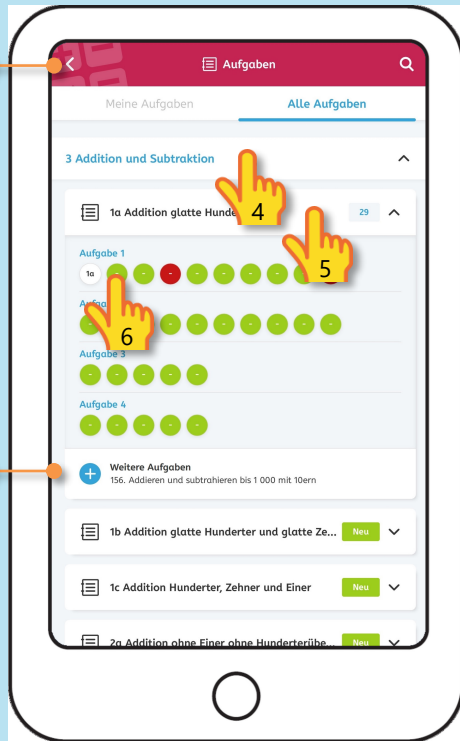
Aufgaben

Meine Aufgaben

Alle Aufgaben

3 Addition und Subtraktion

1a Addition glatte Hunder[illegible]

4

29

5

Aufgabe 1

1a

- - - - - - - -

Aufga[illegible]

6

- - - - - - - -

Aufgabe 3

- - - - -

Aufgabe 4

- - - - -

Weitere Aufgaben

156. Addieren und subtrahieren bis 1 000 mit 10ern

1b Addition glatte Hunderter und glatte Ze...

Neu

1c Addition Hunderter, Zehner und Einer

Neu

2a Addition ohne Einer ohne Hunderterübe...

Neu